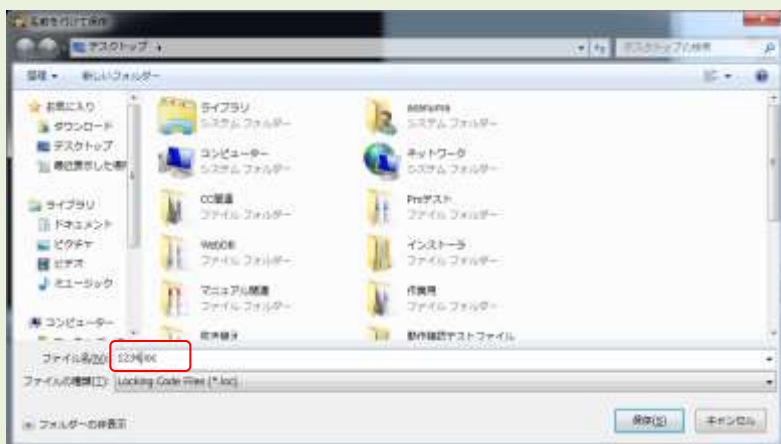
名前を付けて保存

デスクトップ

デスクトップの検索

整理 ▾ 新しいフォルダー

お気に入り
ダウンロード
デスクトップ
最近表示した場所

ライブラリ
ドキュメント
ピクチャ
ビデオ
ミュージック

コンピューター

ライブラリ
システム フォルダー

admin
システム フォルダー

コンピューター
システム フォルダー

ネットワーク
システム フォルダー

CC関連
ファイル フォルダー

Proテスト
ファイル フォルダー

WebDB
ファイル フォルダー

インストーラ
ファイル フォルダー

マニュアル関連
ファイル フォルダー

作業用
ファイル フォルダー

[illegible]

動作確認テストファイル

ファイル名(N): 1234.loc

ファイルの種類(T): Locking Code Files (*.loc)

フォルダーの非表示

保存(S)

キャンセル